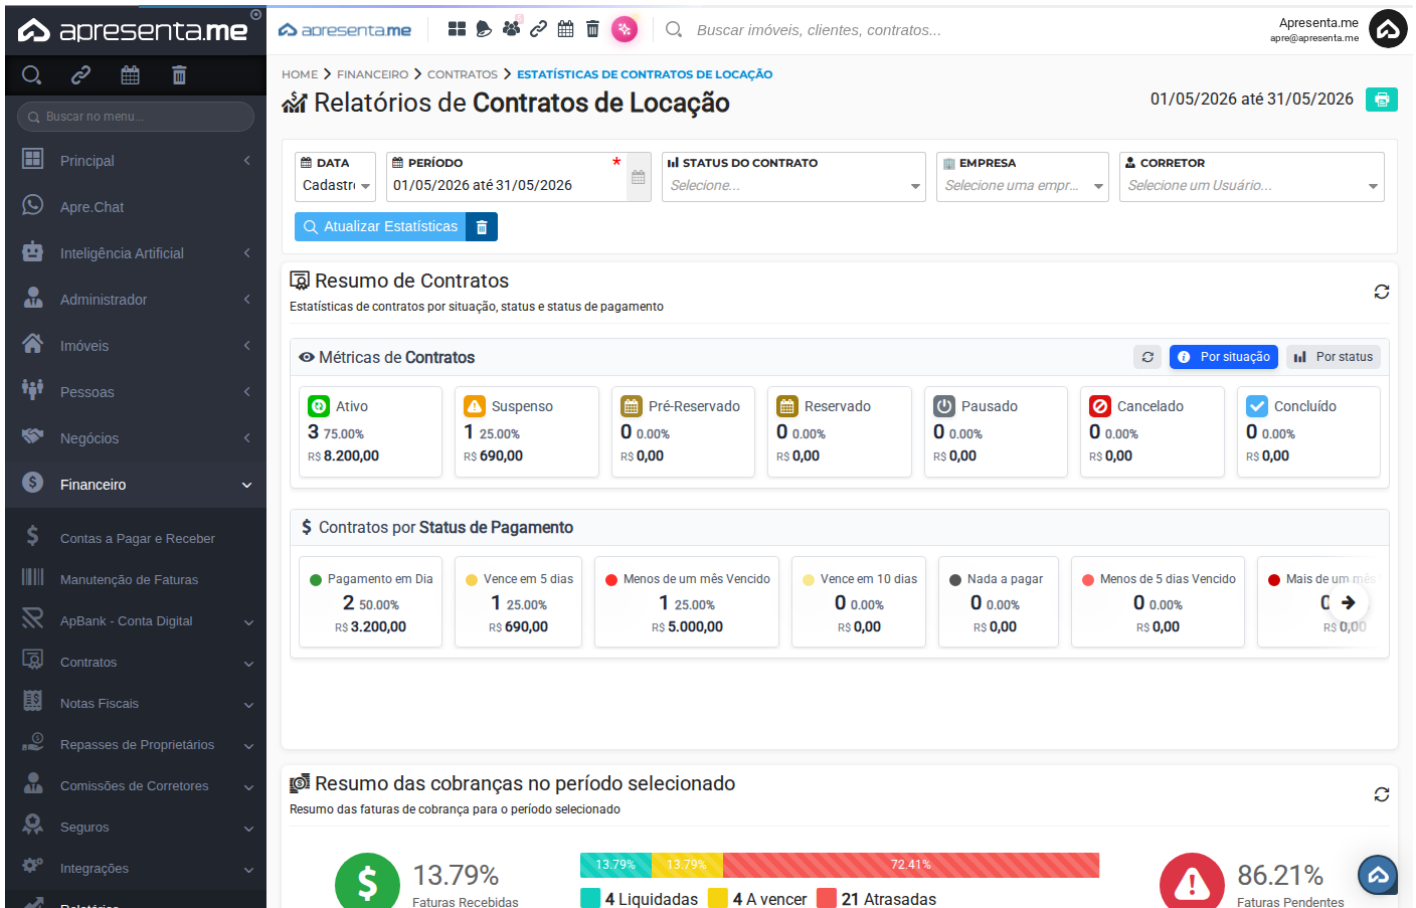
apresenta.me

Buscar no menu...

Principal
Apre.Chat
Inteligência Artificial
Administrador
Imóveis
Pessoas
Negócios
Financeiro
Contas a Pagar e Receber
Manutenção de Faturas
ApBank - Conta Digital
Contratos
Notas Fiscais
Repasses de Proprietários
Comissões de Corretores
Seguros
Integrações
Relatórios

apresenta.me
Buscar imóveis, clientes, contratos...
Apresenta.me
apre@apresenta.me

HOME > FINANCEIRO > CONTRATOS > ESTATÍSTICAS DE CONTRATOS DE LOCAÇÃO

Relatórios de Contratos de Locação
01/05/2026 até 31/05/2026

DATA
Cadastr
PERÍODO *
01/05/2026 até 31/05/2026
STATUS DO CONTRATO
Selecione...
EMPRESA
Selecione uma empr...
CORRETOR
Selecione um Usuário...
Atualizar Estatísticas

Resumo de Contratos
Estatísticas de contratos por situação, status e status de pagamento

Métricas de Contratos
Por situação
Por status

| Ativo | Suspenso | Pré-Reservado | Reservado | Pausado | Cancelado | Concluído |
|---|---|---|---|---|---|---|
| 3 75.00% | 1 25.00% | 0 0.00% | 0 0.00% | 0 0.00% | 0 0.00% | 0 0.00% |
| R$ 8.200,00 | R$ 690,00 | R$ 0,00 | R$ 0,00 | R$ 0,00 | R$ 0,00 | R$ 0,00 |

Contratos por Status de Pagamento

| Pagamento em Dia | Vence em 5 dias | Menos de um mês Vencido | Vence em 10 dias | Nada a pagar | Menos de 5 dias Vencido | Mais de um mês |
|---|---|---|---|---|---|---|
| 2 50.00% | 1 25.00% | 1 25.00% | 0 0.00% | 0 0.00% | 0 0.00% | 0 |
| R$ 3.200,00 | R$ 690,00 | R$ 5.000,00 | R$ 0,00 | R$ 0,00 | R$ 0,00 | R$ 0,00 |

Resumo das cobranças no período selecionado
Resumo das faturas de cobrança para o período selecionado

13.79%
Faturas Recebidas
13.79% 13.79% 72.41%
4 Liquidadas 4 A vencer 21 Atrasadas
86.21%
Faturas Pendentes